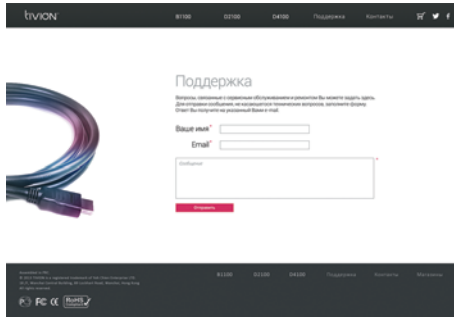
tiVION

B1100 D2100 D4100 Поддержка Контакты

Поддержка

Вопросы, связанные с сервисным обслуживанием и ремонтом Вы можете задать здесь. Для отправки сообщения, не касающегося технических вопросов, заполните форму. Ответ Вы получите на указанный Вами e-mail.

Ваше имя*

Email*

Сообщение

*

Отправить

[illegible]

B1100 D2100 D4100 Поддержка Контакты Магазины

FC CE RoHS